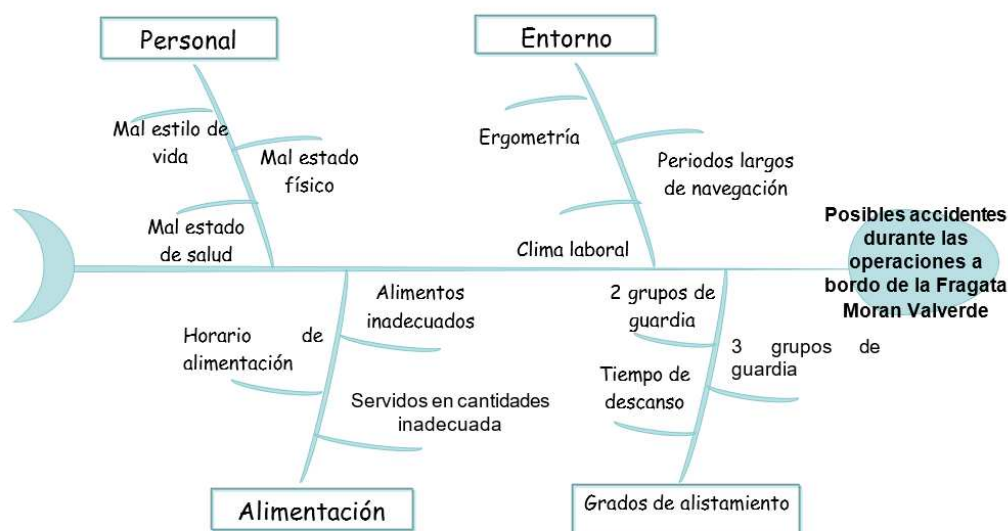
Personal

Mal estilo de vida

Mal estado físico

Mal estado de salud

Entorno

Ergometría

Periodos largos de navegación

Clima laboral

Posibles accidentes durante las operaciones a bordo de la Fragata Moran Valverde

Alimentos inadecuados

Horario de alimentación

Servidos en cantidades inadecuada

Alimentación

2 grupos de guardia

3 grupos de guardia

Tiempo de descanso

Grados de alistamiento